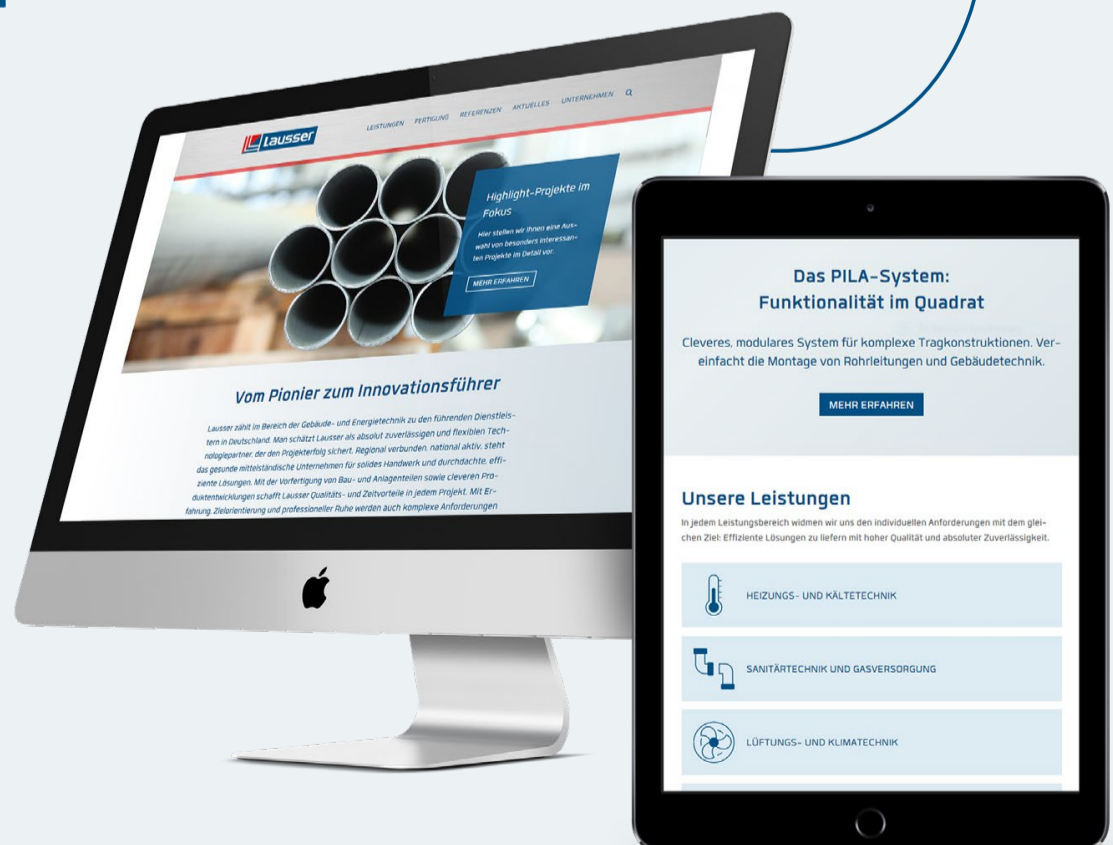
lausser

LEISTUNGEN FERTIGUNG REFERENZEN AKTUELLES UNTERNEHMEN

Highlight-Projekte im Fokus

Hier stellen wir Ihnen eine Auswahl von besonders interessanten Projekte im Detail vor.

MEHR ERFAHREN

Vom Pionier zum Innovationsführer

Lausser zählt im Bereich der Gebäude- und Energietechnik zu den führenden Dienstleistern in Deutschland. Man schätzt Lausser als absolut zuverlässigen und flexiblen Technologiepartner, der den Projekterfolg sichert. Regional verbunden, national aktiv, steht das gesunde mittelständische Unternehmen für solides Handwerk und durchdachte, effiziente Lösungen. Mit der Vorfertigung von Bau- und Anlagenteilen sowie cleveren Produktentwicklungen schafft Lausser Qualitäts- und Zeitvorteile in jedem Projekt. Mit Erfahrung, Zielorientierung und professioneller Ruhe werden auch komplexe Anforderungen

Das PILA-System: Funktionalität im Quadrat

Cleveres, modulares System für komplexe Tragkonstruktionen. Vereinfacht die Montage von Rohrleitungen und Gebäudetechnik.

MEHR ERFAHREN

Unsere Leistungen

In jedem Leistungsbereich widmen wir uns den individuellen Anforderungen mit dem gleichen Ziel: Effiziente Lösungen zu liefern mit hoher Qualität und absoluter Zuverlässigkeit.

HEIZUNGS- UND KÄLTETECHNIK

SANITÄRTECHNIK UND GASVERSORGUNG

LÜFTUNGS- UND KLIMATECHNIK